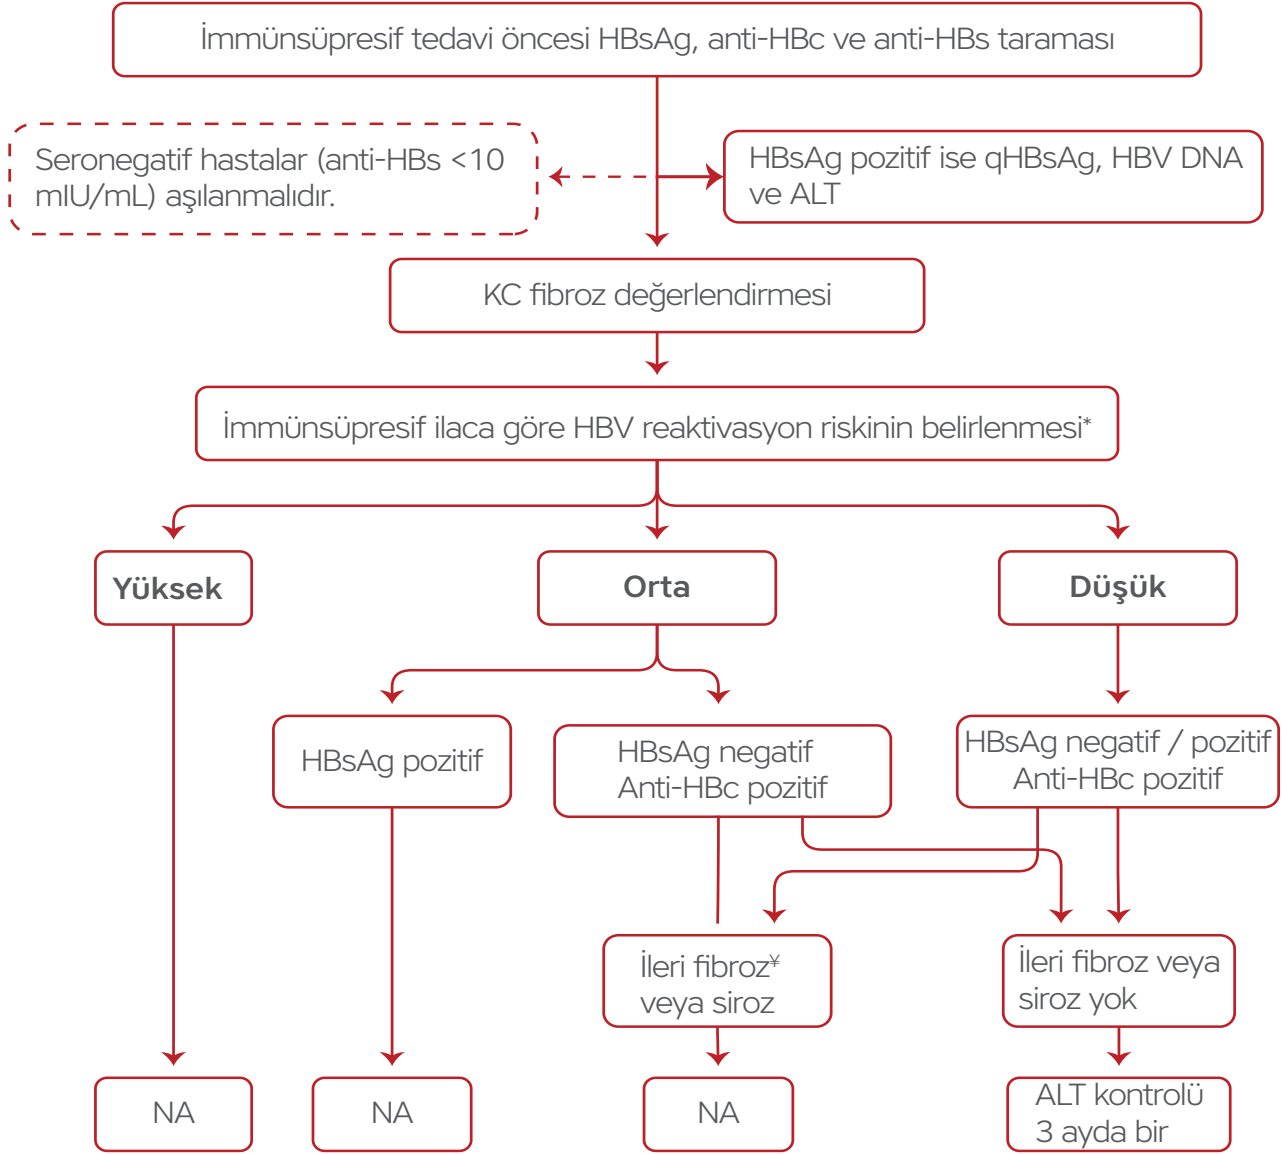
İmmünsüpresif tedavi öncesi HBsAg, anti-HBc ve anti-HBs taraması

Seronegatif hastalar (anti-HBs <10 mIU/mL) aşılanmalıdır.

HBsAg pozitif ise qHBsAg, HBV DNA ve ALT

KC fibroz değerlendirmesi

İmmünsüpresif ilaca göre HBV reaktivasyon riskinin belirlenmesi*

Yüksek

Orta

Düşük

HBsAg pozitif

HBsAg negatif
Anti-HBc pozitif

HBsAg negatif / pozitif
Anti-HBc pozitif

İleri fibroz¥
veya siroz

İleri fibroz veya
siroz yok

NA

NA

NA

ALT kontrolü
3 ayda bir